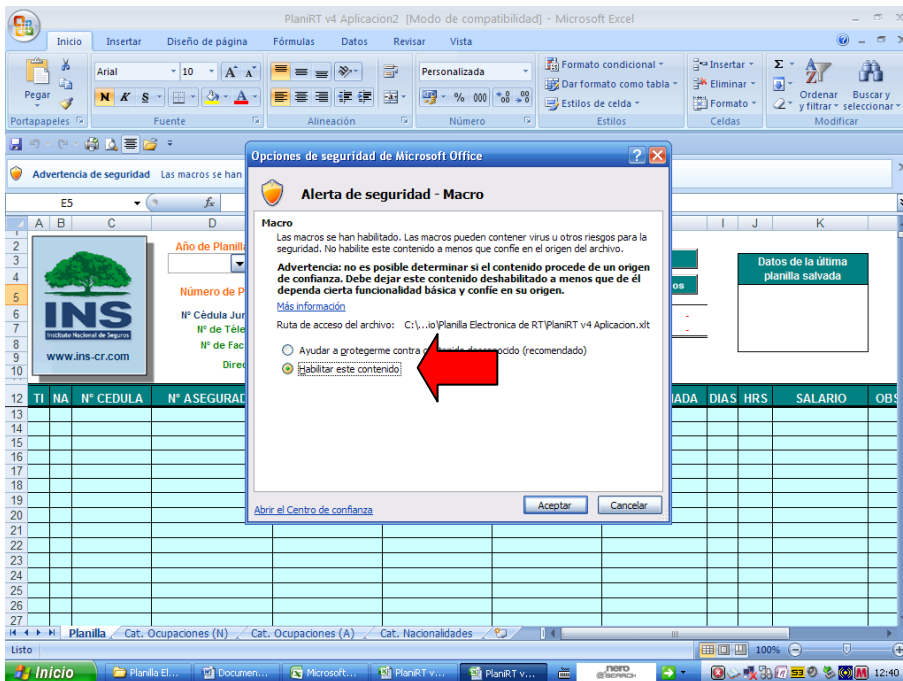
PlaniRT v4 Aplicacion2 [Modo de compatibilidad] - Microsoft Excel

Inicio Insertar Diseño de página Fórmulas Datos Revisar Vista

Pegar
Arial 10
N K S
Personalizada
% 000
Formato condicional
Dar formato como tabla
Estilos de celda
Insertar
Eliminar
Formato
Ordenar y filtrar
Buscar y seleccionar
Portapapeles Fuente Alineación Número Estilos Celdas Modificar

Advertencia de seguridad Las macros se han

E5

A B C D I J K

Año de Planill
Número de P
Nº Cédula Jur
Nº de Tèle
Nº de Fac
Direc
INS
Instituto Nacional de Seguros
www.ins-cr.com
Datos de la última planilla salvada

TI NA Nº CEDULA Nº ASEGURAD ADA DIAS HRS SALARIO OBS

Opciones de seguridad de Microsoft Office

Alerta de seguridad - Macro

Macro
Las macros se han habilitado. Las macros pueden contener virus u otros riesgos para la seguridad. No habilite este contenido a menos que confíe en el origen del archivo.

Advertencia: no es posible determinar si el contenido procede de un origen de confianza. Debe dejar este contenido deshabilitado a menos que de él dependa cierta funcionalidad básica y confíe en su origen.

Más información

Ruta de acceso del archivo: C:\...io\Planilla Electronica de RT\PlaniRT v4 Aplicacion.xlt

Ayudar a protegerme contra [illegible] desconocido (recomendado)
Habilitar este contenido

Abrir el Centro de confianza
Aceptar Cancelar

Planilla Cat. Ocupaciones (N) Cat. Ocupaciones (A) Cat. Nacionalidades

Listo 100%

Inicio Planilla El... Documen... Microsoft... PlaniRT v... PlaniRT v... nero SEARCH 12:40